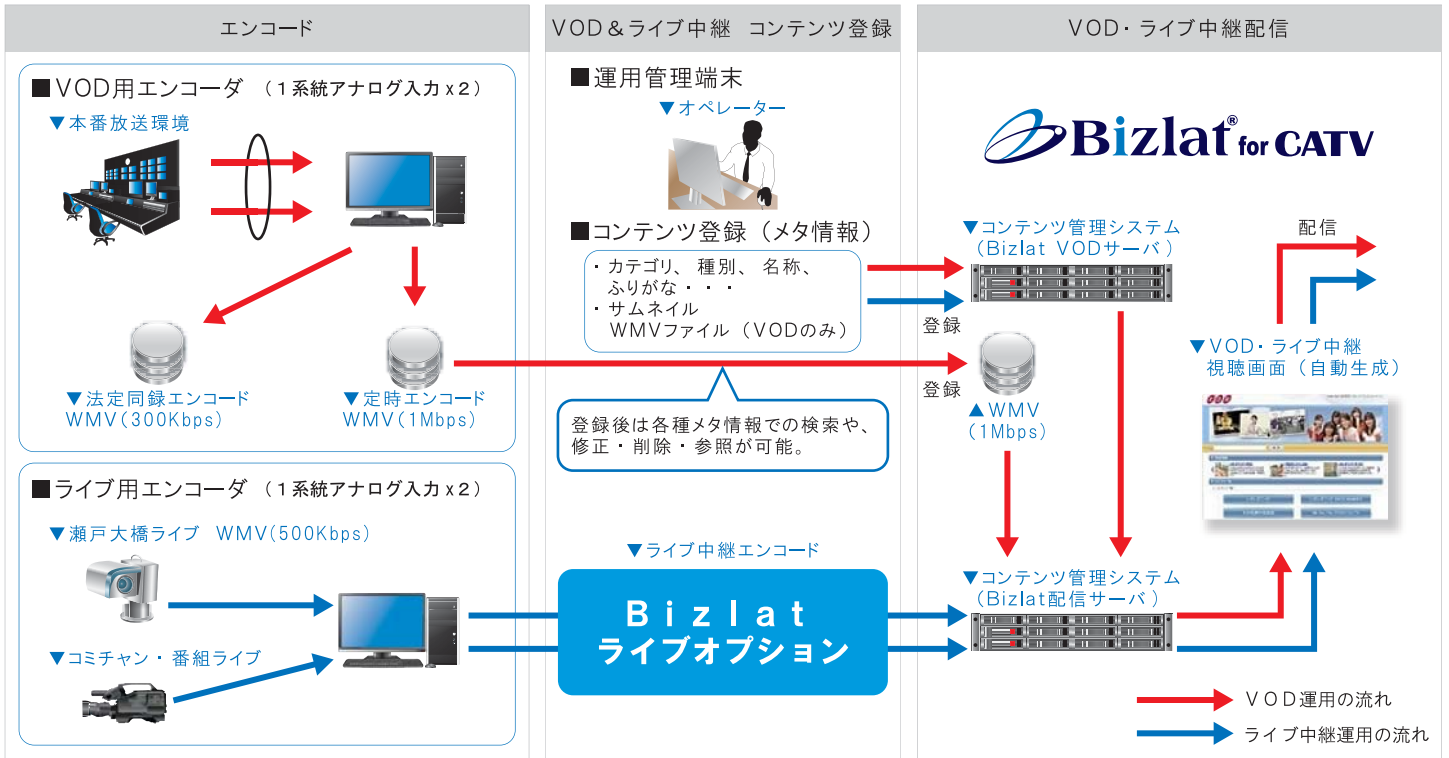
エンコード

■VOD用エンコーダ （1系統アナログ入力x2）
▼本番放送環境
▼法定同録エンコード WMV(300Kbps)
▼定時エンコード WMV(1Mbps)

■ライブ用エンコーダ （1系統アナログ入力x2）
▼瀬戸大橋ライブ WMV(500Kbps)
▼コミチャン・番組ライブ

VOD＆ライブ中継 コンテンツ登録

■運用管理端末
▼オペレーター
■コンテンツ登録（メタ情報）
・カテゴリ、種別、名称、ふりがな・・・
・サムネイル WMVファイル（VODのみ）

登録後は各種メタ情報での検索や、修正・削除・参照が可能。

▼ライブ中継エンコード
Bizlat
ライブオプション

VOD・ライブ中継配信

Bizlat® for CATV

▼コンテンツ管理システム （Bizlat VODサーバ）
登録
登録
▲WMV (1Mbps)
配信
▼VOD・ライブ中継 視聴画面（自動生成）
▼コンテンツ管理システム （Bizlat配信サーバ）

VOD運用の流れ
ライブ中継運用の流れ